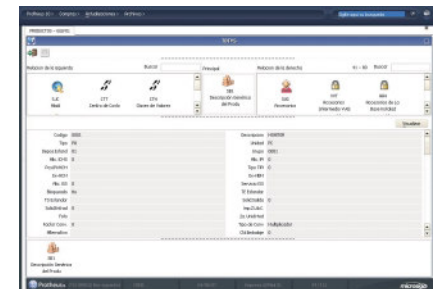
Profesia XI · Consultas · Actualizaciones · Archivos ·

PRODUCTOS - 000PEL

Relación de la izquierda
Buscar
Principal
Relación de la derecha
Buscar

ILE
Nivel

177
Centro de Costo

174
Clases de Valores

581
Descripción Genérica del Produ

500
Proveedores

347
Proveedores (Intermedio XX)

804
Proveedores de La Bajo Intermed

Código 0001
Tipo PR
Disponibilidad SI
Nro. ID-ID 0
Descripción 100000
Unidad PZ
Grupo 0001
Nro. PP 0
Tipo TIP 0
Serviciado 0
Servicio SS
TF Estandar
Solicitable 0
Vendible
Tipo de Cosa Multiplicador
Clasificador 0

581
Descripción Genérica del Produ

Profesia